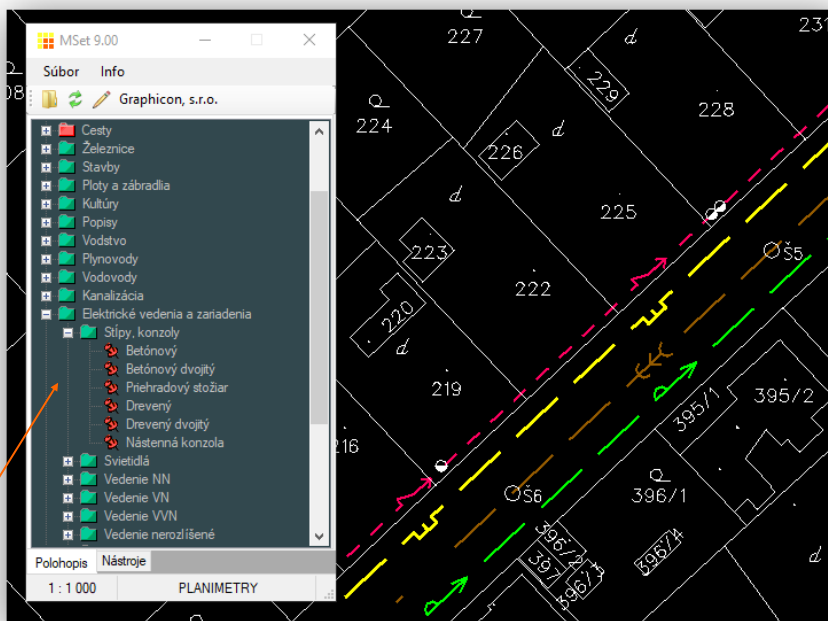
MSet 9.00

Súbor Info

Graphicon, s.r.o.

Cesty
Železnice
Stavby
Ploty a zábradlia
Kultúry
Popisy
Vodstvo
Plynovody
Vodovody
Kanalizácia
Elektrické vedenia a zariadenia
Stĺpy, konzoly
Betónový
Betónový dvojitý
Priehradový stožiar
Drevený
Drevený dvojitý
Nástenná konzola
Svietidlá
Vedenie NN
Vedenie VN
Vedenie VVN
Vedenie nerozlíšené

Polohopis Nástroje

1 : 1 000 PLANIMETRY

227
231
229
228
224
226
225
223
222
220
219
216
ŠS5
ŠS6
395/1
395/2
396/1
396/2
396/4
397
396/3
08
d
d
d
d
d
d